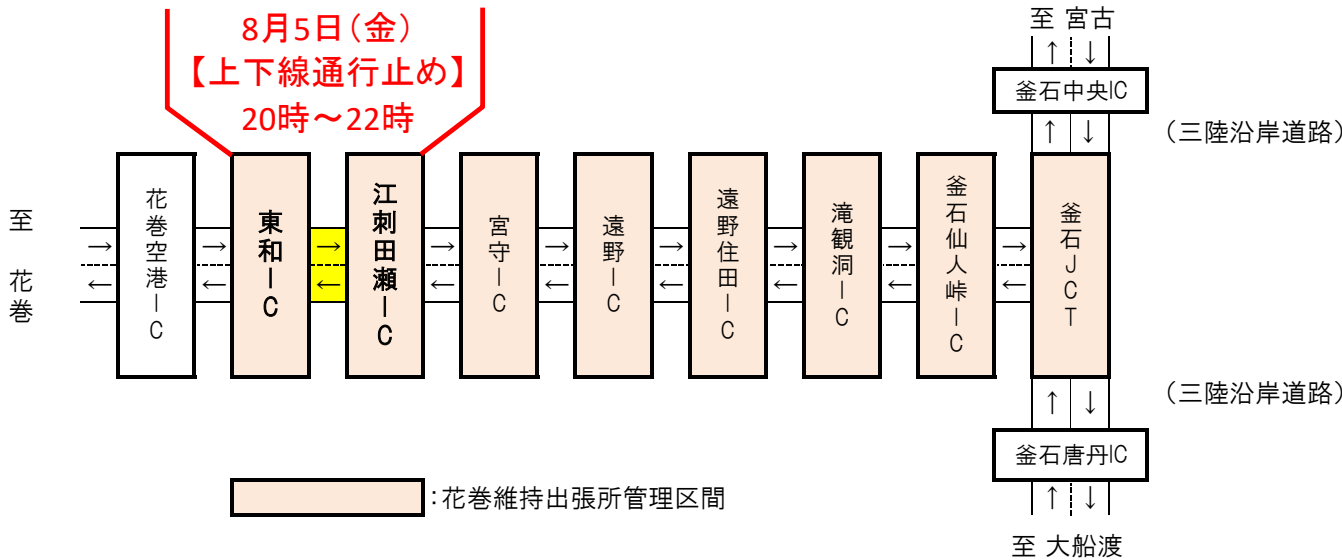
8月5日（金）
【上下線通行止め】
20時～22時

至 宮古

釜石中央IC

（三陸沿岸道路）

至 花巻

花巻空港IC

東和IC

江刺田瀬IC

宮守IC

遠野IC

遠野住田IC

滝観洞IC

釜石仙人峠IC

釜石JCT

（三陸沿岸道路）

釜石唐丹IC

至 大船渡

：花巻維持出張所管理区間